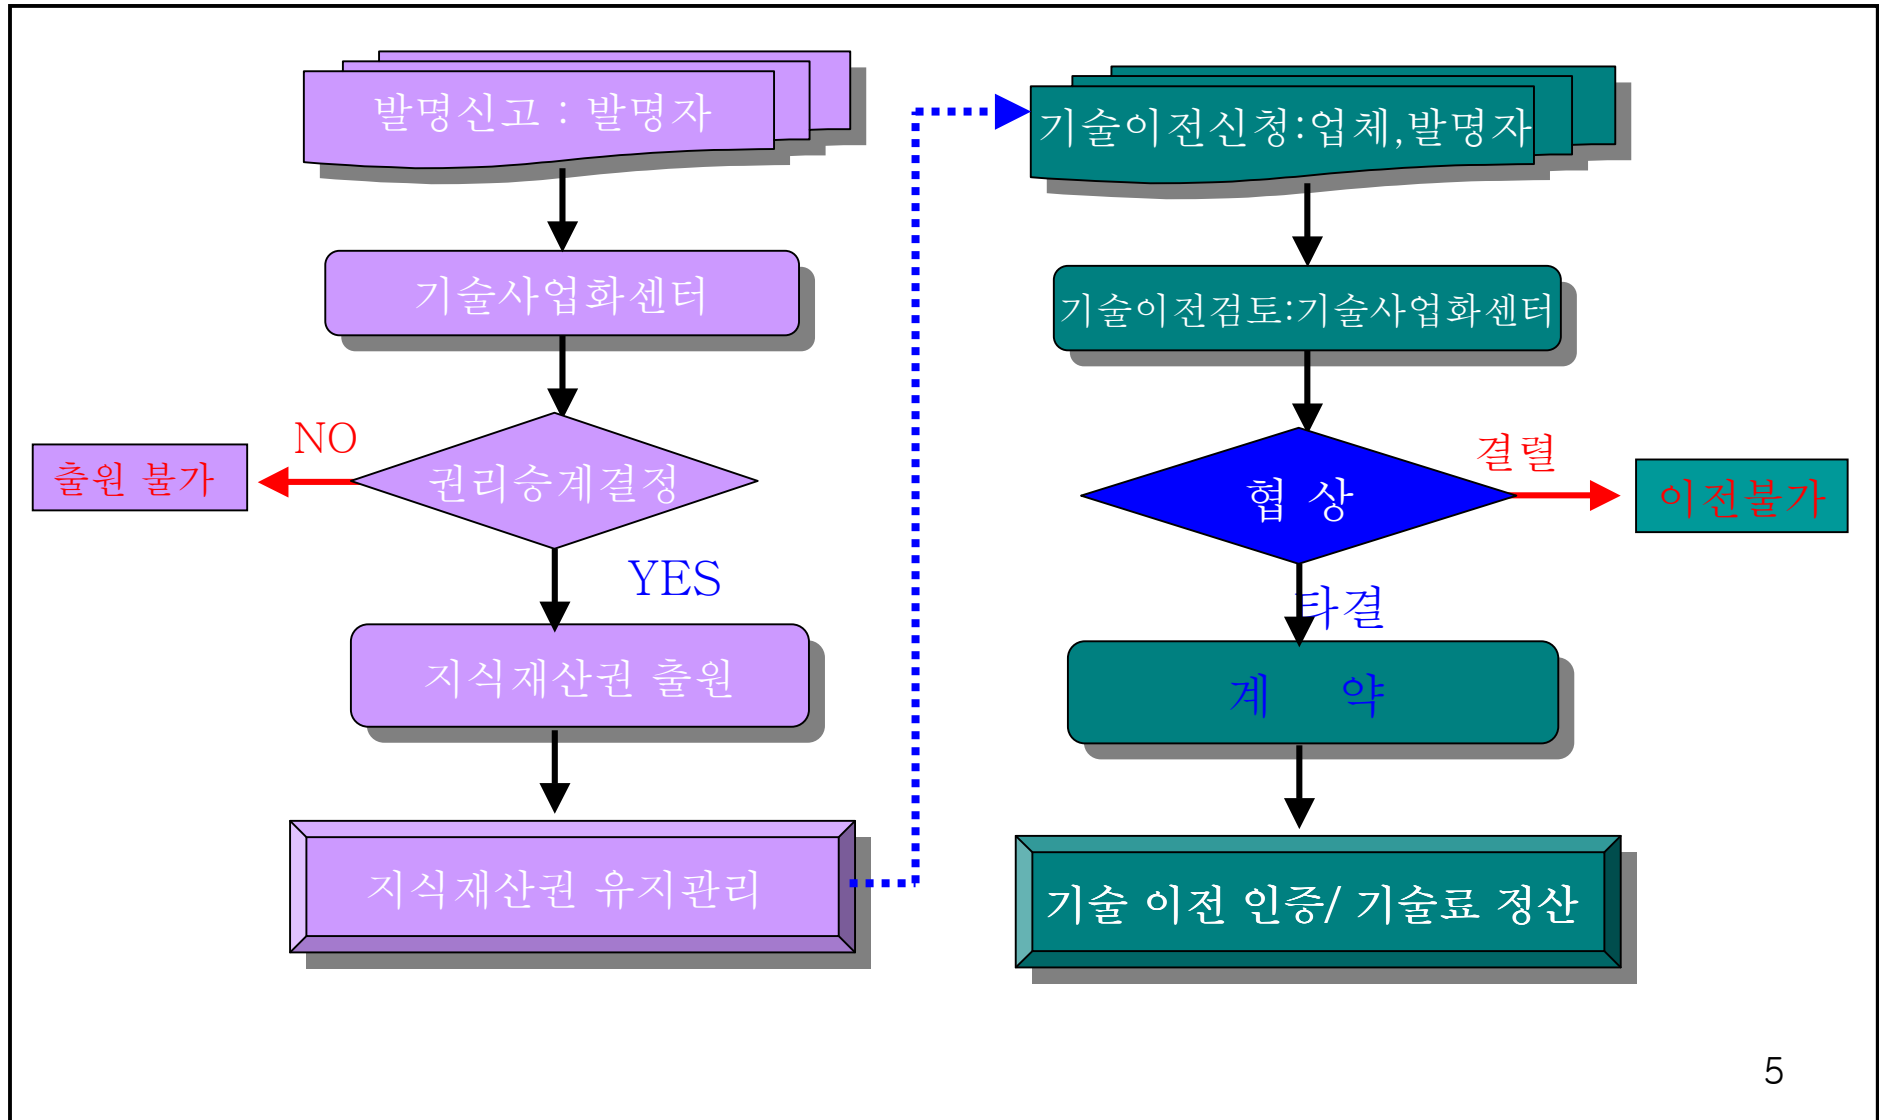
발명신고 : 발명자

기술사업화센터

NO

출원 불가

권리승계결정

YES

지식재산권 출원

지식재산권 유지관리

기술이전신청:업체,발명자

기술이전검토:기술사업화센터

결렬

이전불가

협 상

타결

계 약

기술 이전 인증/ 기술료 정산

5